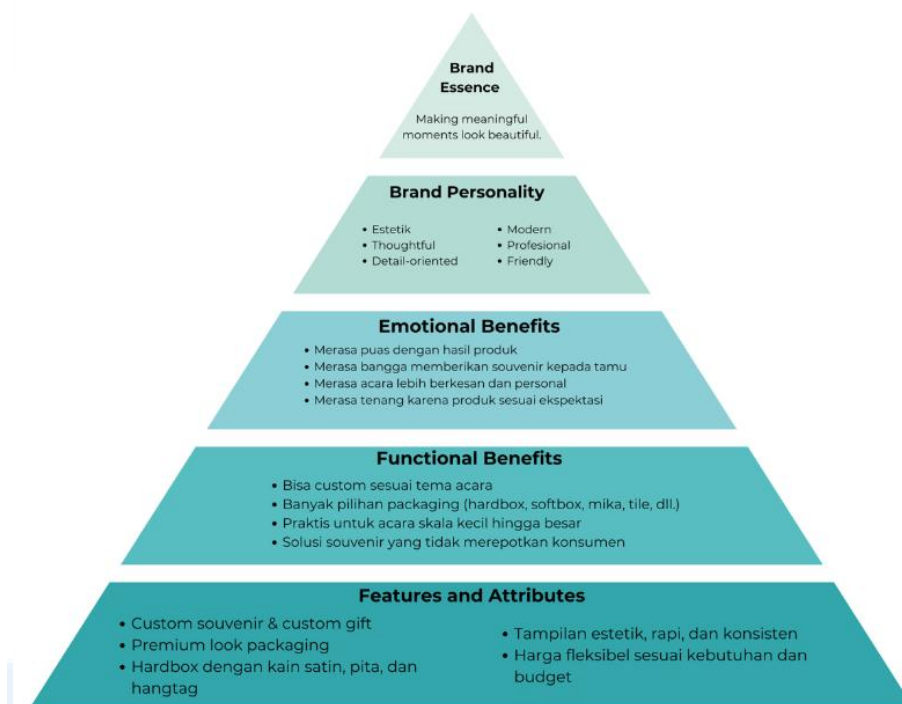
Brand Essence

Making meaningful moments look beautiful.

Brand Personality

• Estetik
• Thoughtful
• Detail-oriented

• Modern
• Profesional
• Friendly

Emotional Benefits

• Merasa puas dengan hasil produk
• Merasa bangga memberikan souvenir kepada tamu
• Merasa acara lebih berkesan dan personal
• Merasa tenang karena produk sesuai ekspektasi

Functional Benefits

• Bisa custom sesuai tema acara
• Banyak pilihan packaging (hardbox, softbox, mika, tile, dll.)
• Praktis untuk acara skala kecil hingga besar
• Solusi souvenir yang tidak merepotkan konsumen

Features and Attributes

• Custom souvenir & custom gift
• Premium look packaging
• Hardbox dengan kain satin, pita, dan hangtag

• Tampilan estetik, rapi, dan konsisten
• Harga fleksibel sesuai kebutuhan dan budget